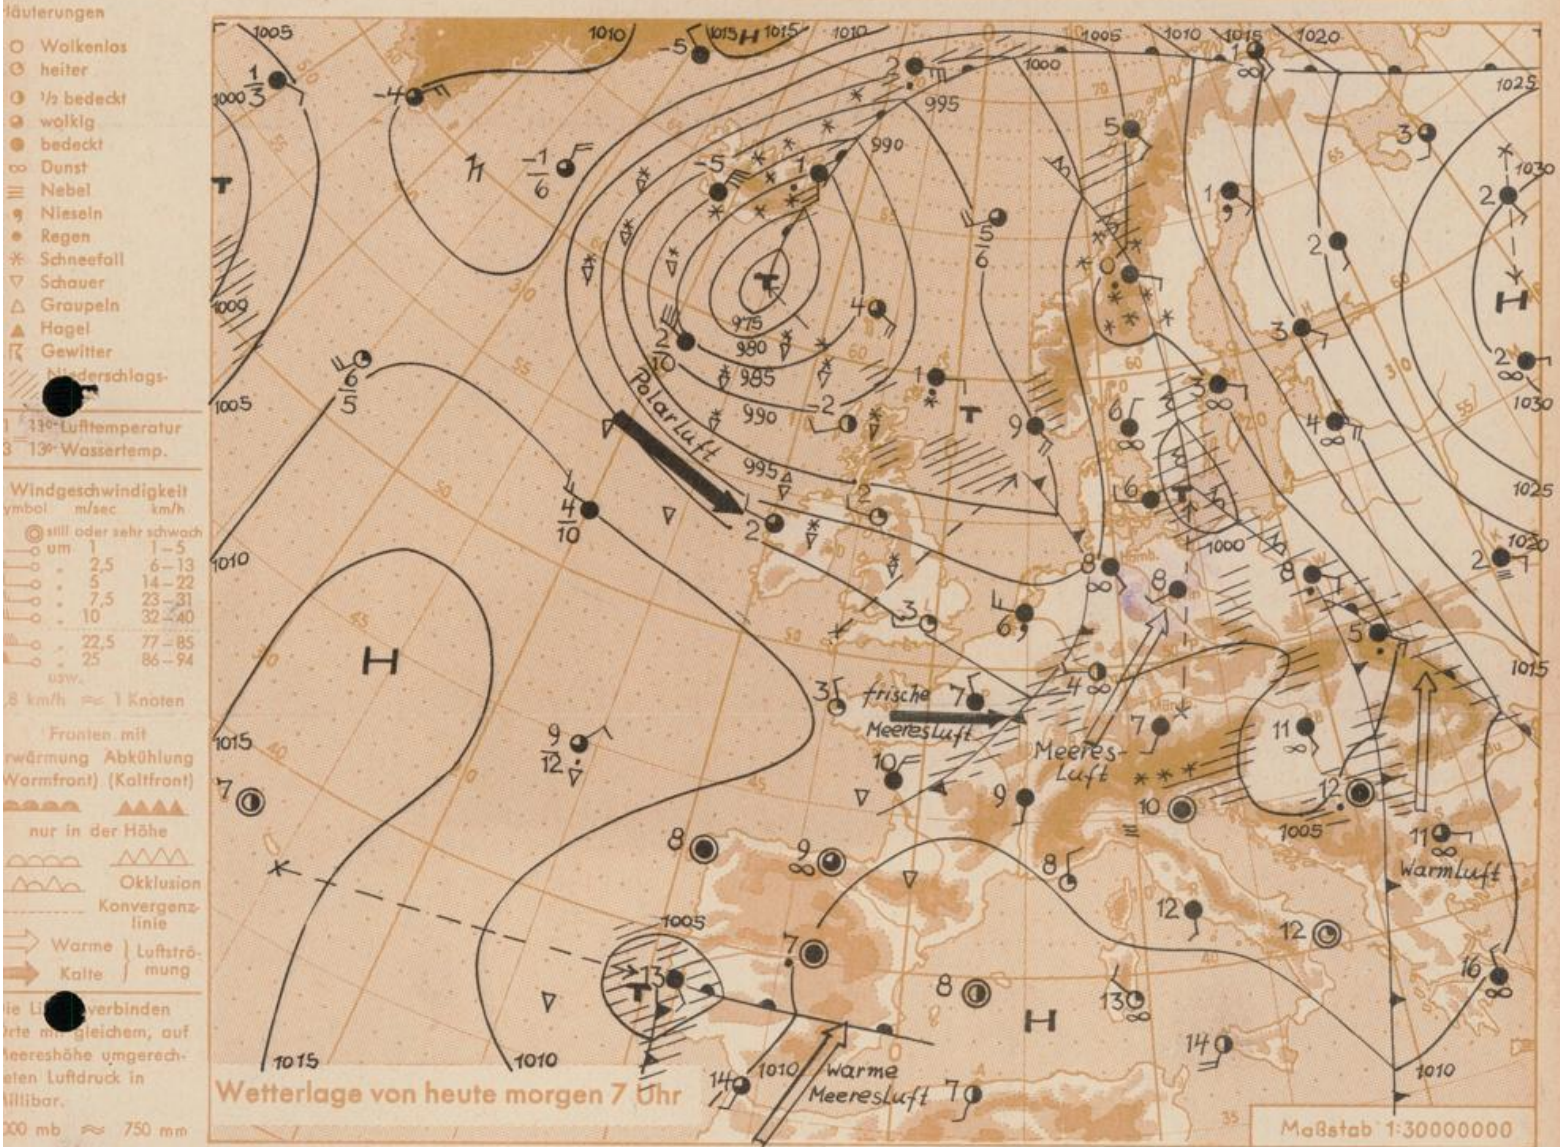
läuterungen
Wolkenlos
heiter
½ bedeckt
wolkig
bedeckt
Dunst
Nebel
Nieseln
Regen
Schneefall
Schauer
Graupeln
Hagel
Gewitter
Niederschlags-

13° Lufttemperatur
13° Wassertemp.

Windgeschwindigkeit
ymbol m/sec km/h
still oder sehr schwach
um 1 1–5
2,5 6–13
5 14–22
7,5 23–31
10 32–40
22,5 77–85
25 86–94
usw.
8 km/h ≈ 1 Knoten

Fronten mit
rwärmung Abkühlung
Warmfront) (Kaltfront)
nur in der Höhe
Okklusion
Konvergenzlinie
Warme Luftströmung
Kalte

ie Li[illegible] verbinden
rte m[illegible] gleichem, auf
eereshöhe umgerechneten Luftdruck in
illibar.
00 mb ≈ 750 mm

1005 1010 1013 H 1015 1010 1005 1010 1015 1020 1025 1000 995 990 975 980 985 990 995 1000 1030 1030 1025 1020 1015 1010 1005 1010 1015 1005 1009 1005 1010 1015 1010 1005 1015 1010 1010

Polarluft
frische Meeresluft
Meeresluft
Warmluft
warme Meeresluft
T T T T T H H H

Wetterlage von heute morgen 7 Uhr

Maßstab 1:30000000